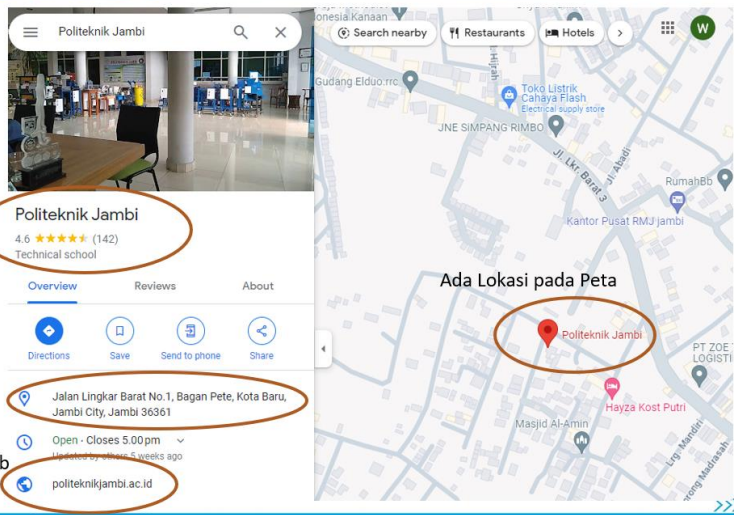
Politeknik Jambi

Politeknik Jambi
4.6 ★★★★★ (142)
Technical school

Overview
Reviews
About

Directions
Save
Send to phone
Share

Jalan Lingkar Barat No.1, Bagan Pete, Kota Baru, Jambi City, Jambi 36361

Open · Closes 5.00 pm
Updated by others 5 weeks ago

b

politeknikjambi.ac.id

Search nearby
Restaurants
Hotels

W

onesia Kanaan
Gudang Elduo rrc
Toko Listrik Cahaya Flash
Electrical supply store
JNE SIMPANG RIMBO
Jl. Lkr. Barat 3
Jl. Abadi
RumahBb
Kantor Pusat RMJ jambi
Ada Lokasi pada Peta
Politeknik Jambi
PT ZOE T LOGISTI
Hayza Kost Putri
Masjid Al-Amin
Lrg. Mandiri
Lorong Madrasah
Hijrah